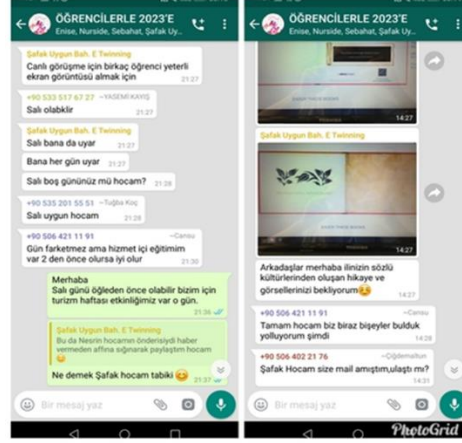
ÖĞRENCİLERLE 2023'E
Enise, Nurside, Sebahat, Şafak Uy...

Şafak Uygun Bah. E Twinning
Canlı görüşme için birkaç öğrenci yeterli ekran görüntüsü almak için 21:27

+90 533 517 67 27 ~YASEMİ KAYIŞ
Salı olabilir 21:27

Şafak Uygun Bah. E Twinning
Salı bana da uyar 21:27

Bana her gün uyar 21:27

Salı boş gününüz mü hocam? 21:28

+90 535 201 55 51 ~Tuğba Koç
Salı uygun hocam 21:28

+90 506 421 11 91 ~Cansu
Gün farketmez ama hizmet içi eğitimim var 2 den önce olursa iyi olur 21:30

Merhaba
Salı günü öğleden önce olabilir bizim için turizm haftası etkinliğimiz var o gün. 21:36

Şafak Uygun Bah. E Twinning
Bu da Nesrin hocamın önderisiydi haber vermeden affına sığınarak paylaştım hocam
Ne demek Şafak hocam tabiki 😊 21:37

Bir mesaj yaz

ÖĞRENCİLERLE 2023'E
Enise, Nurside, Sebahat, Şafak Uy...

14:27

14:27

Şafak Uygun Bah. E Twinning
Arkadaşlar merhaba ilinizin sözlü kültürlerinden oluşan hikaye ve görsellerinizi bekliyorum😊 14:27

+90 506 421 11 91 ~Cansu
Tamam hocam biz biraz bişeyler bulduk yolluyorum şimdi 14:28

+90 506 402 21 76 ~Çiğdemaltun
Şafak Hocam size mail amıştım,ulaştı mı? 14:31

Bir mesaj yaz

PhotoGrid